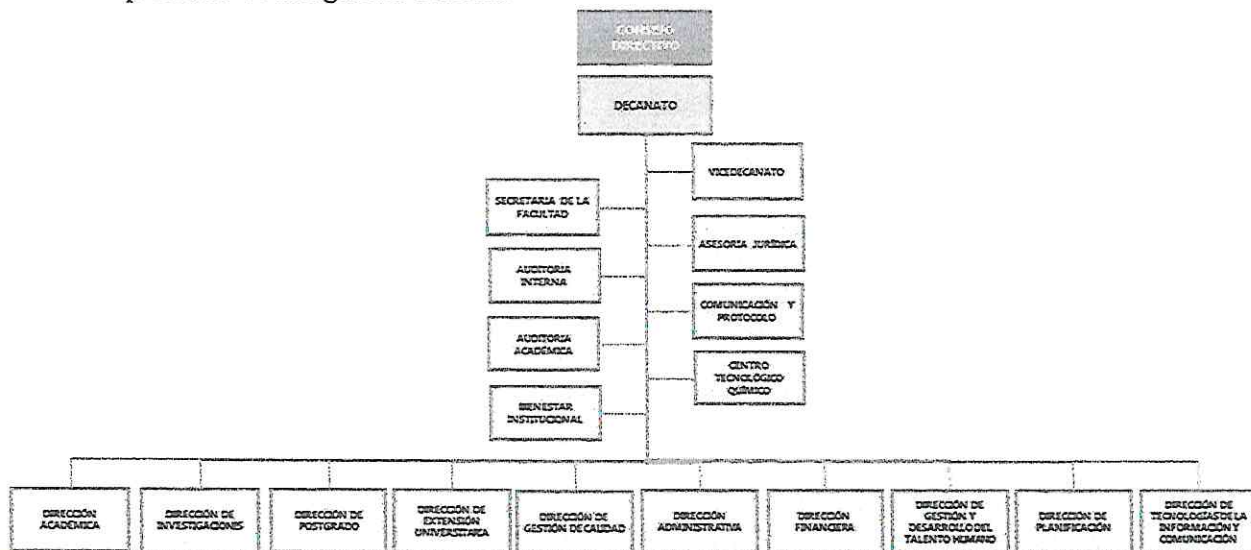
CONSEJO DIRECTIVO

DECANATO

VICEDECANATO

SECRETARIA DE LA FACULTAD

ASESORIA JURÍDICA

AUDITORIA INTERNA

COMUNICACIÓN Y PROTOCOLO

AUDITORIA ACADÉMICA

CENTRO TECNOLÓGICO QUÍMICO

BIENESTAR INSTITUCIONAL

DIRECCIÓN ACADÉMICA

DIRECCIÓN DE INVESTIGACIONES

DIRECCIÓN DE POSTGRADO

DIRECCIÓN DE EXTENSIÓN UNIVERSITARIA

DIRECCIÓN DE GESTIÓN DE CALIDAD

DIRECCIÓN ADMINISTRATIVA

DIRECCIÓN FINANCIERA

DIRECCIÓN DE GESTIÓN Y DESARROLLO DEL TALENTO HUMANO

DIRECCIÓN DE PLANIFICACIÓN

DIRECCIÓN DE TECNOLOGÍAS DE LA INFORMACIÓN Y COMUNICACIÓN